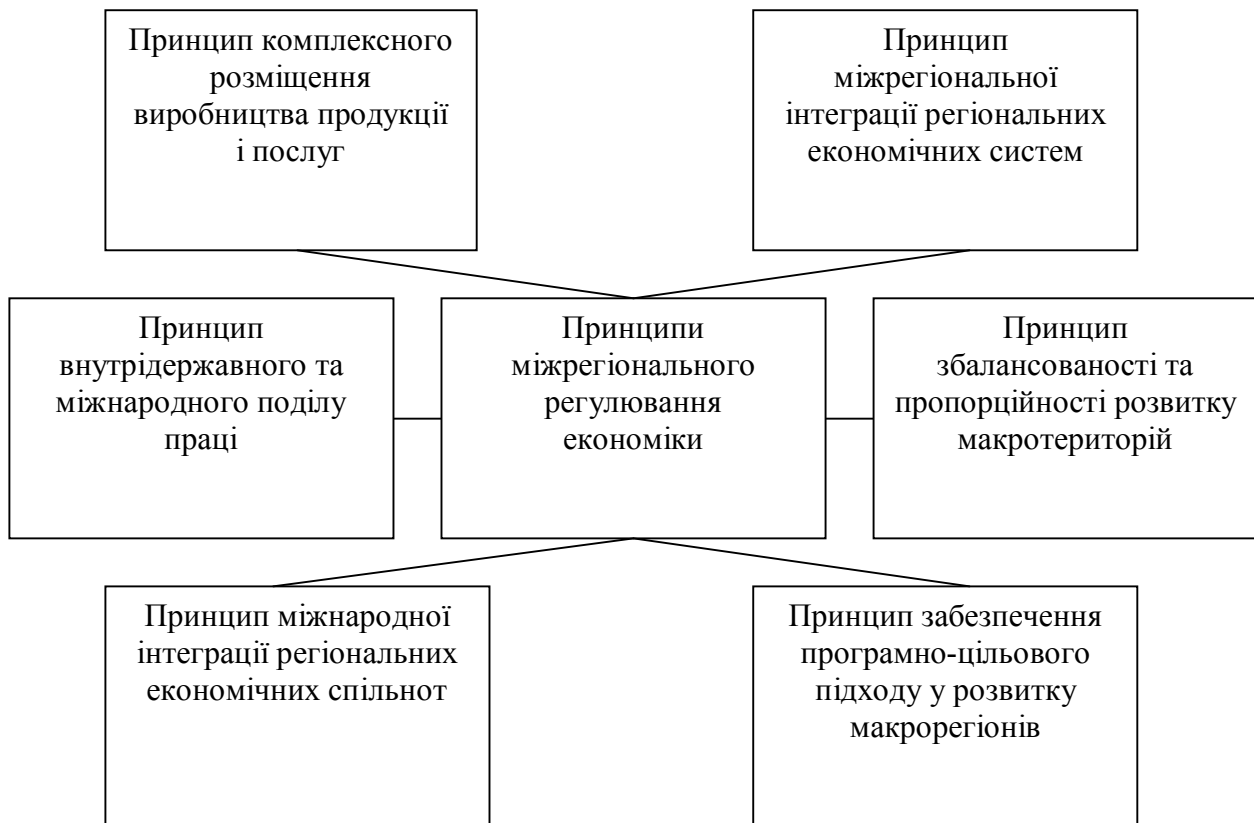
Принцип комплексного розміщення виробництва продукції і послуг

Принцип міжрегіональної інтеграції регіональних економічних систем

Принцип внутрідержавного та міжнародного поділу праці

Принципи міжрегіонального регулювання економіки

Принцип збалансованості та пропорційності розвитку макротериторій

Принцип міжнародної інтеграції регіональних економічних спільнот

Принцип забезпечення програмно-цільового підходу у розвитку макрорегіонів